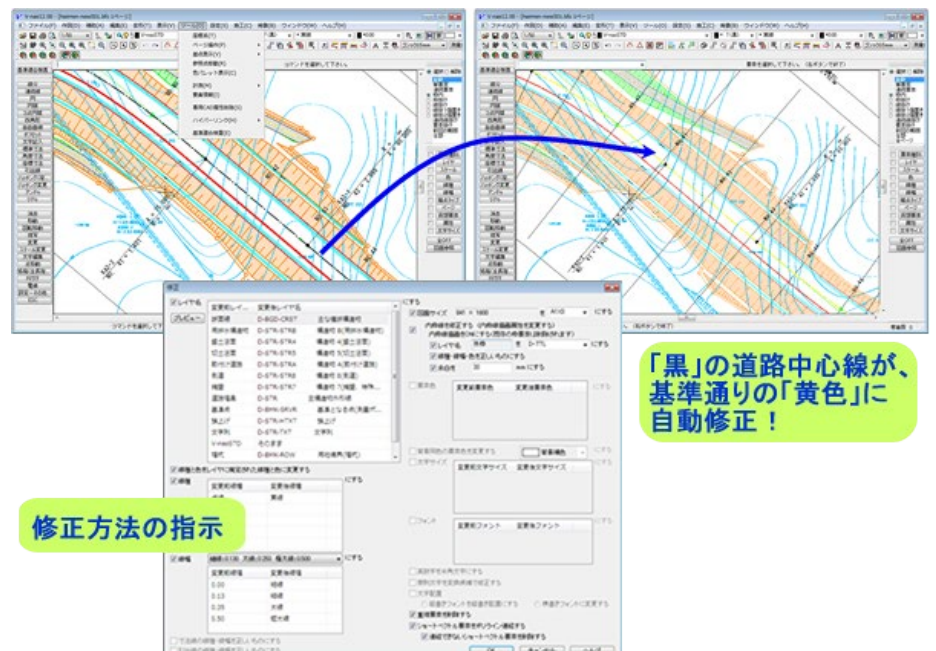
「黒」の道路中心線が、基準通りの「黄色」に自動修正！

修正方法の指示

修正

レイヤ名

プレビュー

| 変更前レイヤ名 | 変更後レイヤ名 |
|---|---|
| 計画線 | D-BGD-CRST |
| 用排水構造物 | D-STR-STR8 |
| 盛土法面 | D-STR-STR4 |
| 切土法面 | D-STR-STR5 |
| 取付け道路 | D-STR-STR4 |
| 側溝 | D-STR-STR6 |
| 擁壁 | D-STR-STR7 |
| 道路端 | D-STR |
| 基準点 | D-BMK-SRVR |
| 旗上げ | D-STR-HTXT |
| 文字列 | D-STR-TXT |
| V-nasSTD | そのまま |
| 幅杭 | D-BMK-ROW |

線種と色をレイヤに規定された線種と色に変更する

線種

| 変更前線種 | 変更後線種 |
|---|---|
| | 実線 |

にする

線幅

| 変更前線幅 | 変更後線幅 |
|---|---|
| 0.00 | 細線 |
| 0.13 | 細線 |
| 0.25 | 太線 |
| 0.50 | 極太線 |

にする

用紙サイズ A1 にする

レイヤを 道路 にする

線種・線幅・色を正しいものにする

文字サイズ

| 変更前文字サイズ | 変更後文字サイズ |
|---|---|

フォント

| 変更前フォント | 変更後フォント |
|---|---|

重複要素を削除する

ショートベクトル要素をポリライン連結する

コマンドを選択して下さい